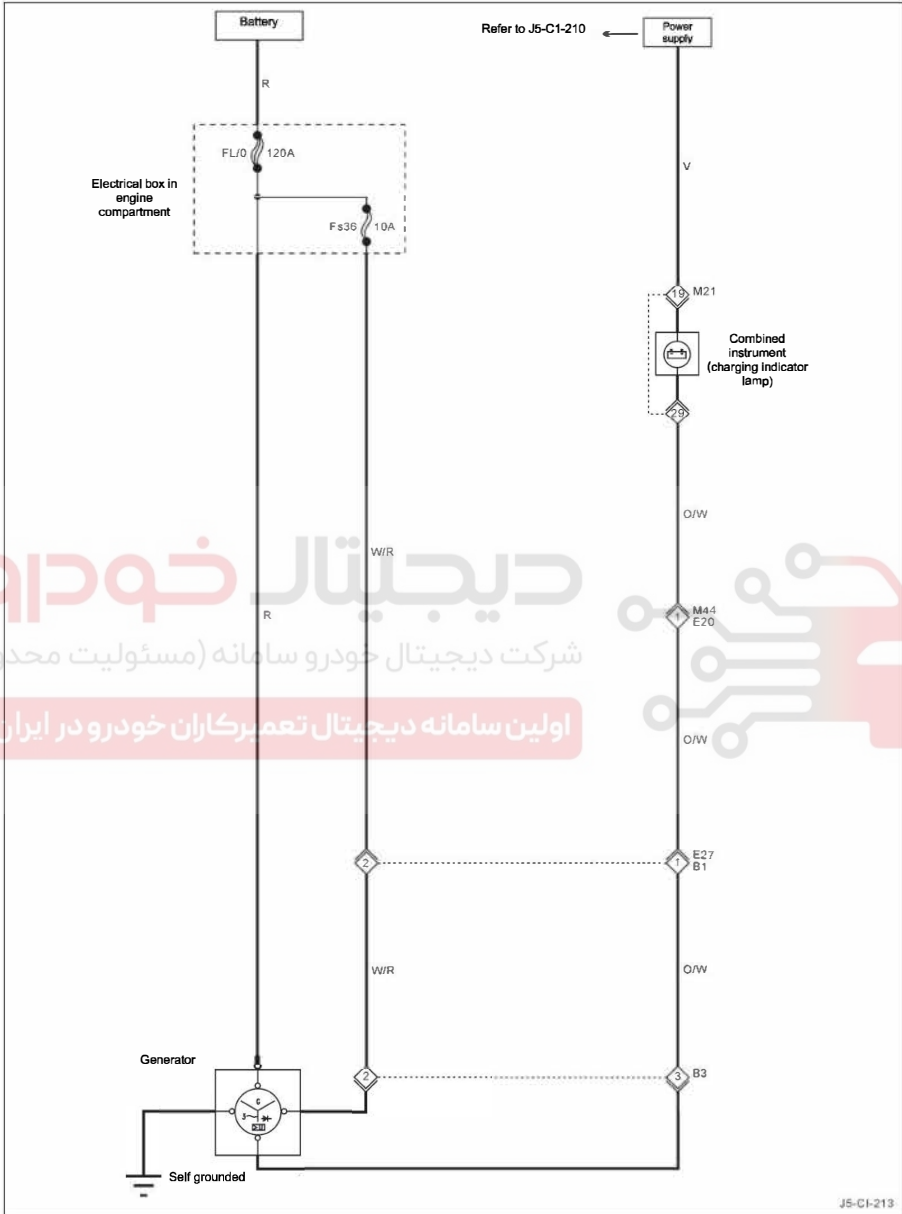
Battery

Refer to J5-C1-210

Power supply

R

V

FL/0 120A

Electrical box in engine compartment

Fs36 10A

19 M21

Combined instrument (charging Indicator lamp)

29

O/W

W/R

دیجیتال خودرو

شرکت دیجیتال خودرو سامانه (مسئولیت محدود)

اولین سامانه دیجیتال تعمیرکاران خودرو در ایران

R

1 M44 E20

O/W

2

1 E27 B1

W/R

O/W

Generator

2

3 B3

G

3

Self grounded

J5-CI-213